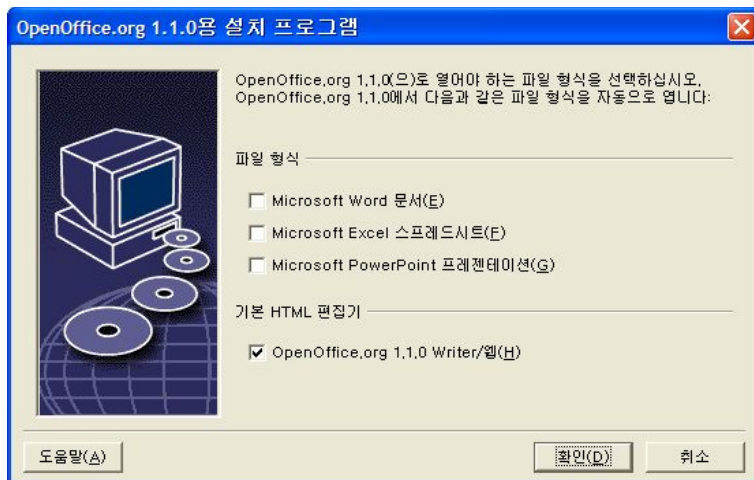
OpenOffice.org 1.1.0용 설치 프로그램

OpenOffice.org 1.1.0(으)로 열어야 하는 파일 형식을 선택하십시오. OpenOffice.org 1.1.0에서 다음과 같은 파일 형식을 자동으로 엽니다:

파일 형식

Microsoft Word 문서(E)

Microsoft Excel 스프레드시트(F)

Microsoft PowerPoint 프레젠테이션(G)

기본 HTML 편집기

OpenOffice.org 1.1.0 Writer/웹(H)

도움말(A)

확인(D)

취소